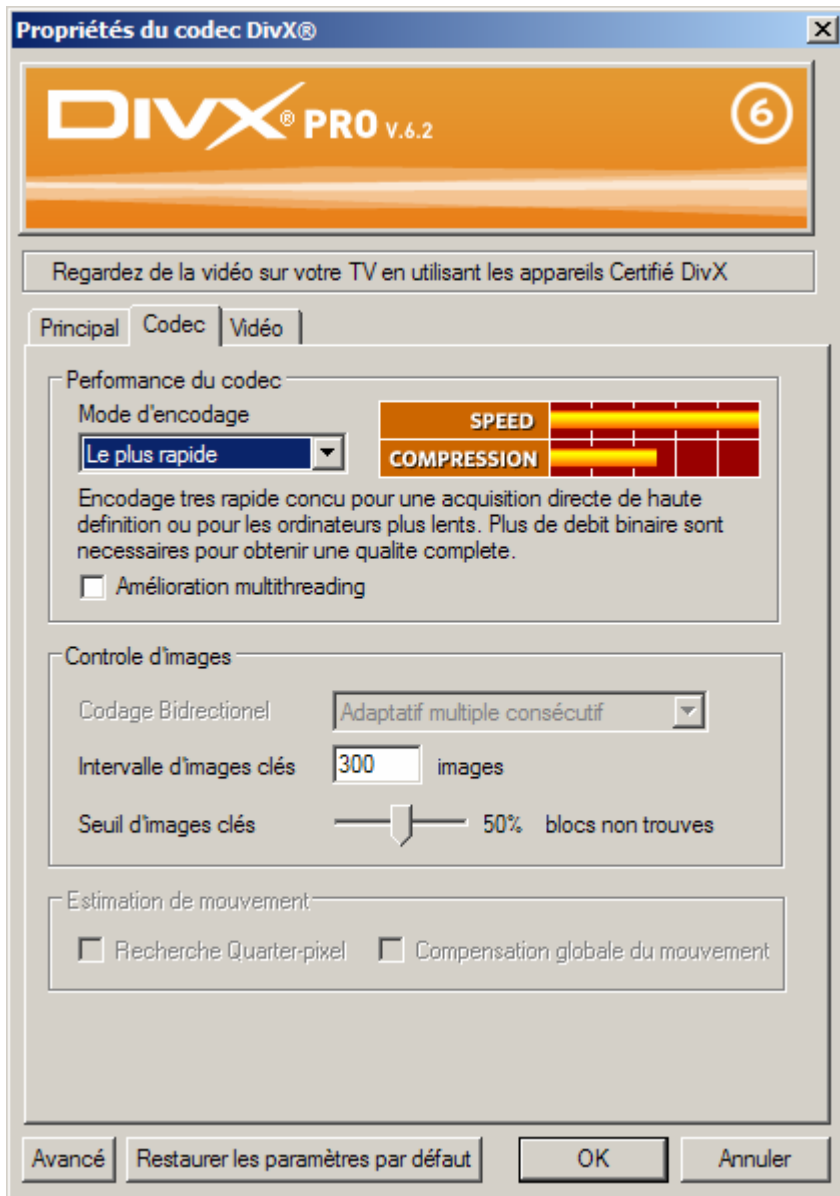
Propriétés du codec DivX®

DIVX® PRO V.6.2

6

Regardez de la vidéo sur votre TV en utilisant les appareils Certifié DivX

Principal | Codec | Vidéo

Performance du codec

Mode d'encodage

Le plus rapide

SPEED

COMPRESSION

Encodage tres rapide concu pour une acquisition directe de haute definition ou pour les ordinateurs plus lents. Plus de debit binaire sont necessaires pour obtenir une qualite complete.

Amélioration multithreading

Controle d'images

Codage Bidrectionel

Adaptatif multiple consécutif

Intervalle d'images clés

300

images

Seuil d'images clés

50%

blocs non trouves

Estimation de mouvement

Recherche Quarter-pixel

Compensation globale du mouvement

Avancé

Restaurer les paramètres par défaut

OK

Annuler